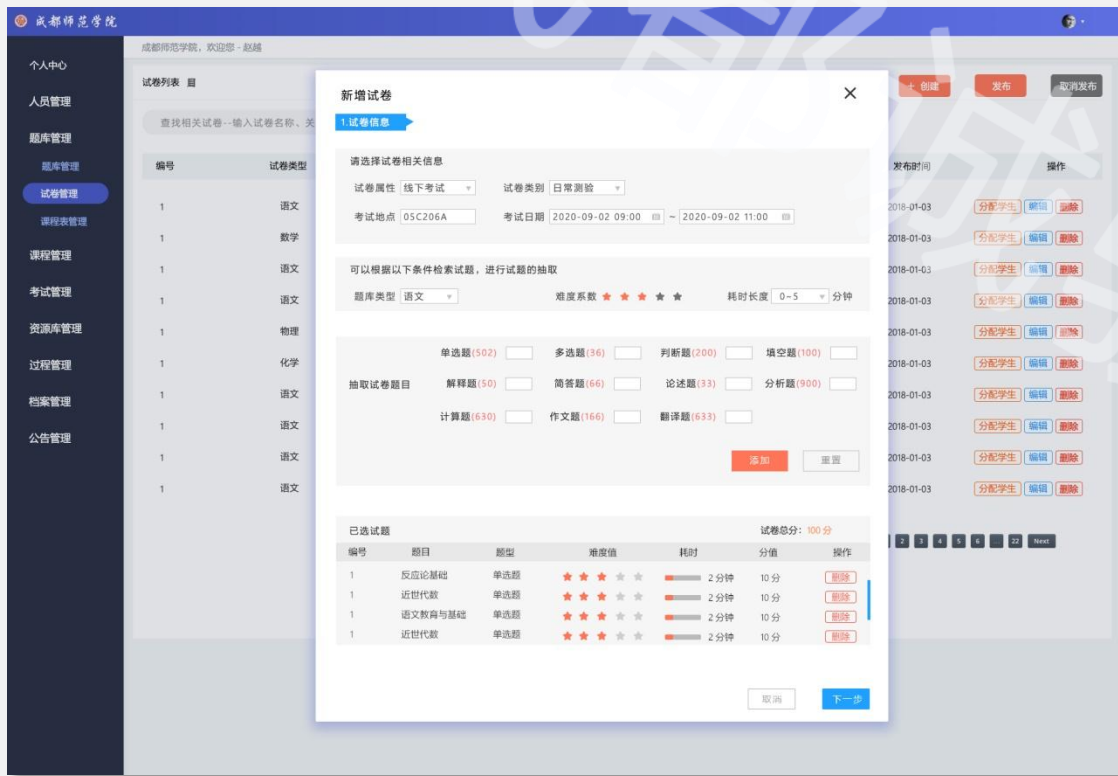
成都师范学院

个人中心
人员管理
题库管理
题库管理
试卷管理
课程表管理
课程管理
考试管理
资源库管理
过程管理
档案管理
公告管理

成都师范学院，欢迎您 - 赵越

试卷列表

查找相关试卷--输入试卷名称、关

+ 创建 发布 取消发布

| 编号 | 试卷类型 | 发布时间 | 操作 |
|---|---|---|---|
| 1 | 语文 | 2018-01-03 | 分配学生 编辑 删除 |
| 1 | 数学 | 2018-01-03 | 分配学生 编辑 删除 |
| 1 | 语文 | 2018-01-03 | 分配学生 编辑 删除 |
| 1 | 语文 | 2018-01-03 | 分配学生 编辑 删除 |
| 1 | 物理 | 2018-01-03 | 分配学生 编辑 删除 |
| 1 | 化学 | 2018-01-03 | 分配学生 编辑 删除 |
| 1 | 语文 | 2018-01-03 | 分配学生 编辑 删除 |
| 1 | 语文 | 2018-01-03 | 分配学生 编辑 删除 |
| 1 | 语文 | 2018-01-03 | 分配学生 编辑 删除 |
| 1 | 语文 | 2018-01-03 | 分配学生 编辑 删除 |

2 3 4 5 6 ... 22 Next

新增试卷
1.试卷信息

请选择试卷相关信息
试卷属性 线下考试
试卷类别 日常测验
考试地点 05C206A
考试日期 2020-09-02 09:00 ~ 2020-09-02 11:00

可以根据以下条件检索试题，进行试题的抽取
题库类型 语文
难度系数
耗时长度 0~5 分钟

抽取试卷题目
单选题(502) 多选题(36) 判断题(200) 填空题(100)
解释题(50) 简答题(66) 论述题(33) 分析题(900)
计算题(630) 作文题(166) 翻译题(633)

添加 重置

已选试题
试卷总分：100 分

| 编号 | 题目 | 题型 | 难度值 | 耗时 | 分值 | 操作 |
|---|---|---|---|---|---|---|
| 1 | 反应论基础 | 单选题 | | 2分钟 | 10分 | 删除 |
| 1 | 近世代数 | 单选题 | | 2分钟 | 10分 | 删除 |
| 1 | 语文教育与基础 | 单选题 | | 2分钟 | 10分 | 删除 |
| 1 | 近世代数 | 单选题 | | 2分钟 | 10分 | 删除 |

取消 下一步